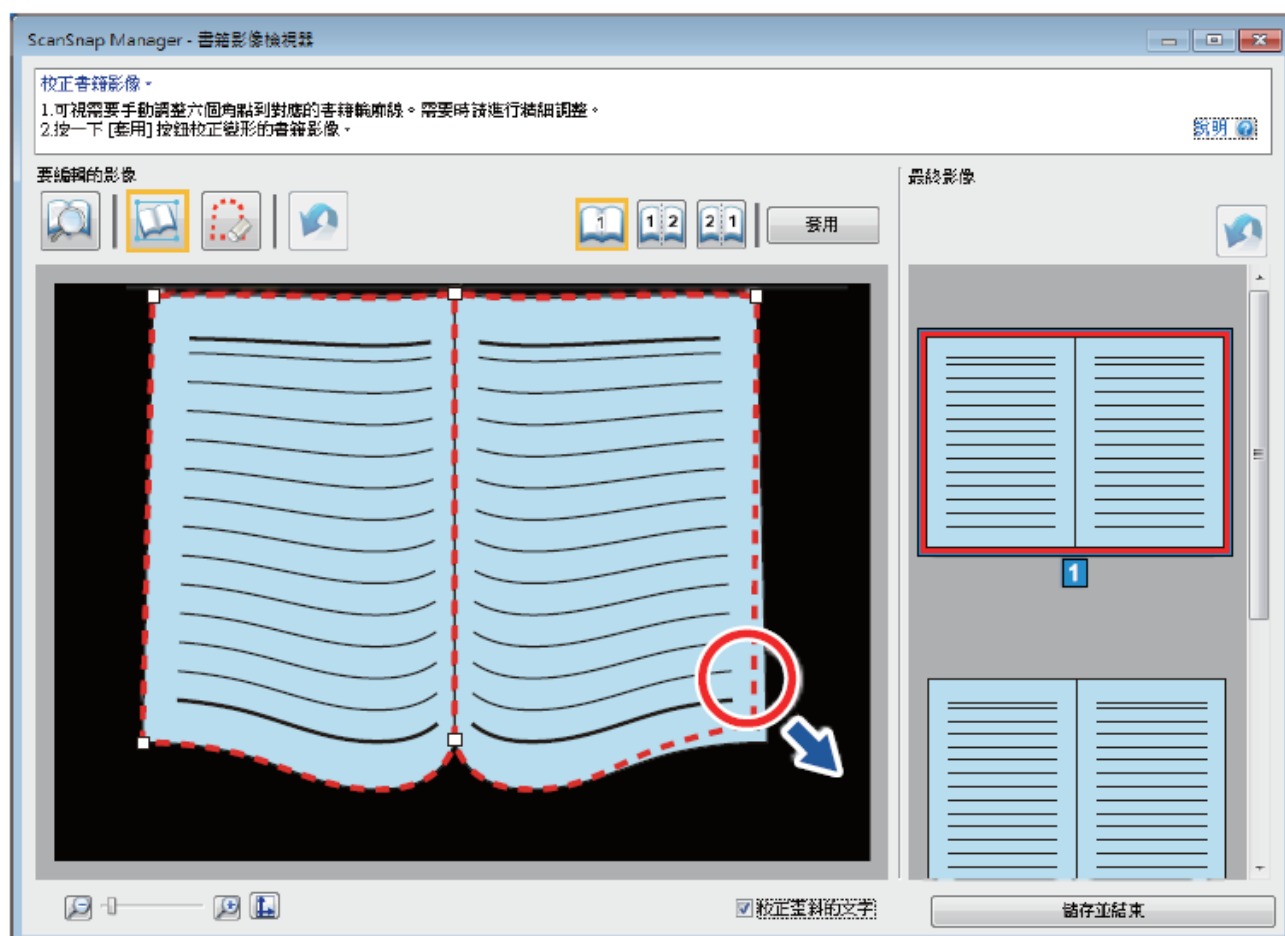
ScanSnap Manager - 書籍影像檢視器

校正書籍影像 -
1.可視需要手動調整六個角點到對應的書籍輪廓線。需要時請進行精細調整。
2.按一下 [套用] 按鈕校正變形的書籍影像。

說明

要編輯的影像

1
1 2
2 1
套用

最終影像

1

校正歪斜的文字

儲存並結束